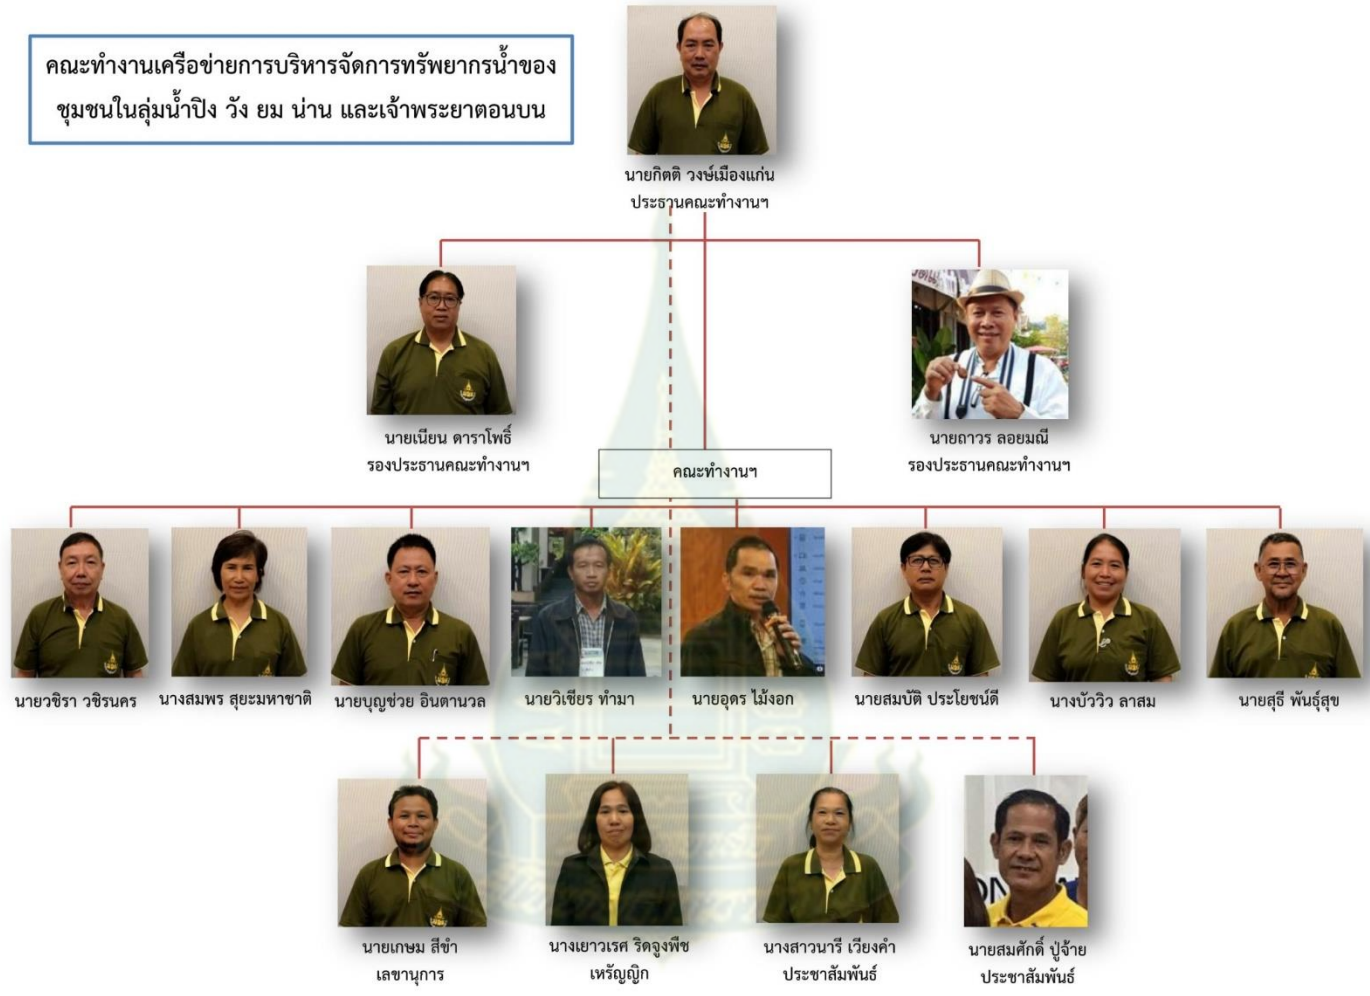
คณะทำงานเครือข่ายการบริหารจัดการทรัพยากรน้ำของชุมชนในลุ่มน้ำปิง วัง ยม น่าน และเจ้าพระยาตอนบน

นายกิตติ วงษ์เมืองแก่น
ประธานคณะทำงานฯ

นายเนียน ดาราโพธิ์
รองประธานคณะทำงานฯ

นายถาวร ลอยมณี
รองประธานคณะทำงานฯ

คณะทำงานฯ

นายวชิรา วชิรนคร

นางสมพร สุยะมหาชาติ

นายบุญช่วย อินตานวล

นายวิเชียร ทำมา

นายอุดร ไม้งอก

นายสมบัติ ประโยชน์ดี

นางบัววิว ลาสม

นายสุธี พันธุ์สุข

นายเกษม สีขำ
เลขานุการ

นางเยาวเรศ ริดจูงพืช
เหรัญญิก

นางสาวนารี เวียงคำ
ประชาสัมพันธ์

นายสมศักดิ์ ปู้จ้าย
ประชาสัมพันธ์